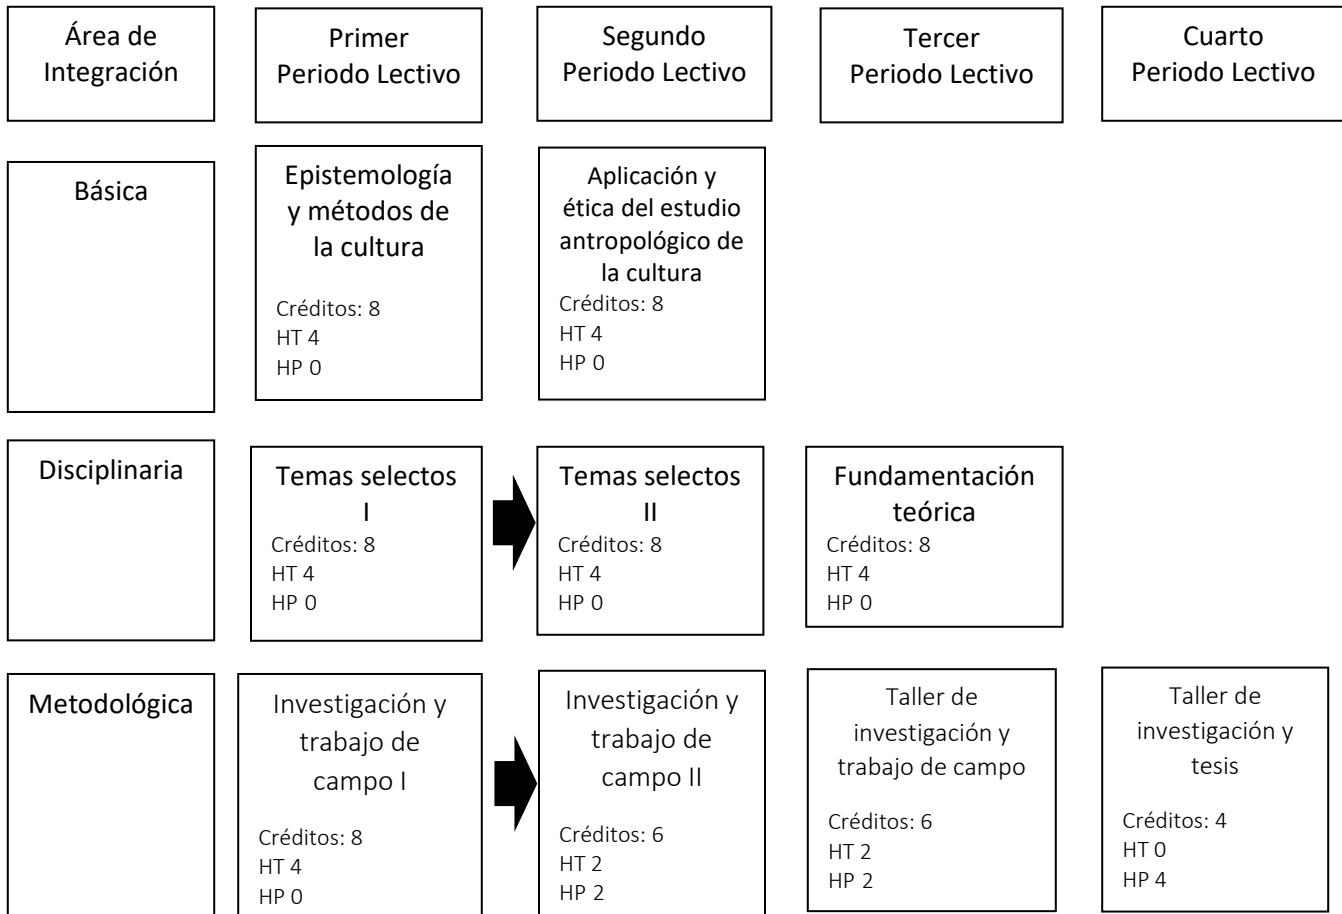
| Área de Integración | Primer Periodo Lectivo | Segundo Periodo Lectivo | Tercer Periodo Lectivo | Cuarto Periodo Lectivo |
|---|---|---|---|---|
| Básica | Epistemología y métodos de la cultura<br>Créditos: 8<br>HT 4<br>HP 0 | Aplicación y ética del estudio antropológico de la cultura<br>Créditos: 8<br>HT 4<br>HP 0 | | |
| Disciplinaria | Temas selectos I<br>Créditos: 8<br>HT 4<br>HP 0 | Temas selectos II<br>Créditos: 8<br>HT 4<br>HP 0 | Fundamentación teórica<br>Créditos: 8<br>HT 4<br>HP 0 | |
| Metodológica | Investigación y trabajo de campo I<br>Créditos: 8<br>HT 4<br>HP 0 | Investigación y trabajo de campo II<br>Créditos: 6<br>HT 2<br>HP 2 | Taller de investigación y trabajo de campo<br>Créditos: 6<br>HT 2<br>HP 2 | Taller de investigación y tesis<br>Créditos: 4<br>HT 0<br>HP 4 |